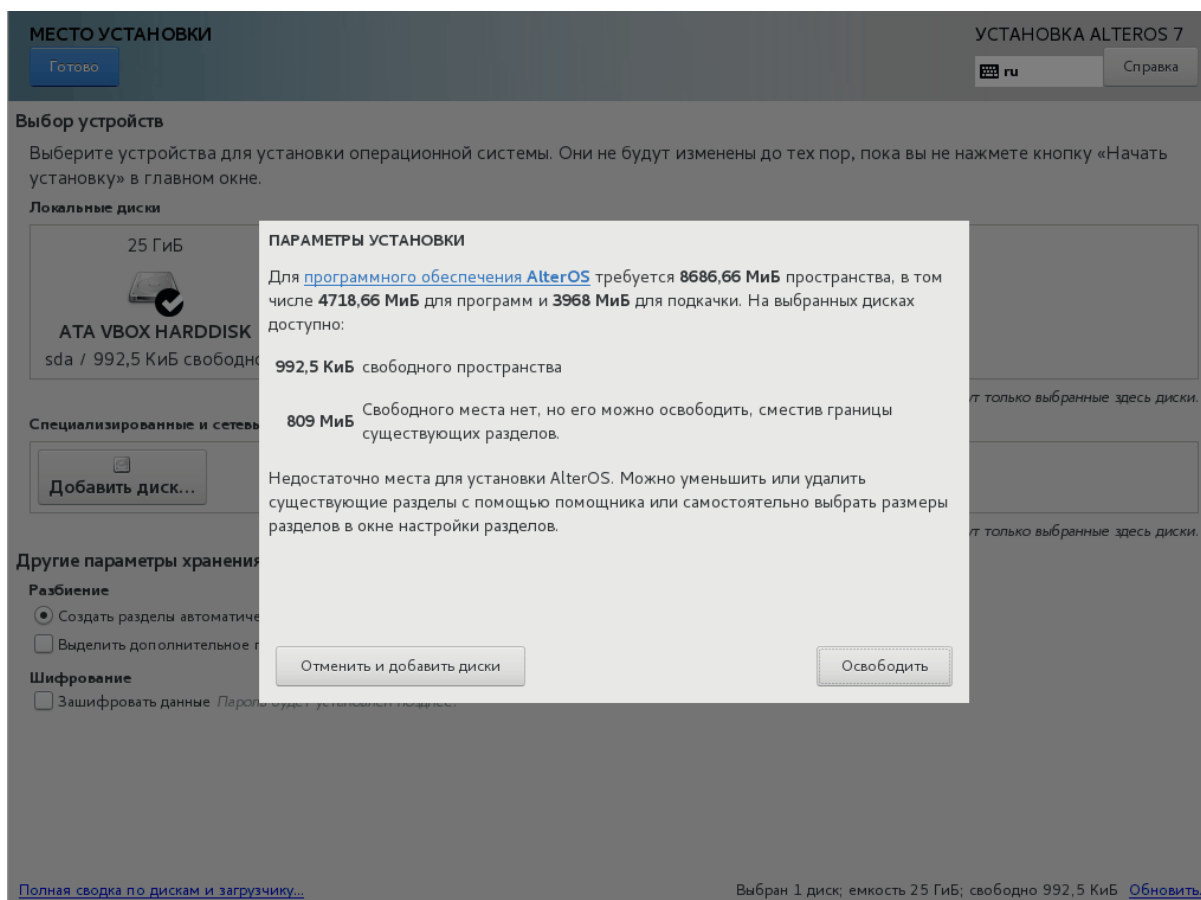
МЕСТО УСТАНОВКИ

Готово

УСТАНОВКА ALTEROS 7

ru

Справка

Выбор устройств

Выберите устройства для установки операционной системы. Они не будут изменены до тех пор, пока вы не нажмете кнопку «Начать установку» в главном окне.

Локальные диски

25 ГиБ

ATA VBOX HARDDISK

sda / 992,5 КиБ свободно

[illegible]т только выбранные здесь диски.

Специализированные и сетев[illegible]

Добавить диск…

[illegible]т только выбранные здесь диски.

Другие параметры хранения

Разбиение

Создать разделы автоматиче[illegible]

Выделить дополнительное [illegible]

Шифрование

Зашифровать данные Парол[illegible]

ПАРАМЕТРЫ УСТАНОВКИ

Для программного обеспечения AlterOS требуется 8686,66 МиБ пространства, в том числе 4718,66 МиБ для программ и 3968 МиБ для подкачки. На выбранных дисках доступно:

992,5 КиБ свободного пространства

809 МиБ Свободного места нет, но его можно освободить, сместив границы существующих разделов.

Недостаточно места для установки AlterOS. Можно уменьшить или удалить существующие разделы с помощью помощника или самостоятельно выбрать размеры разделов в окне настройки разделов.

Отменить и добавить диски

Освободить

Полная сводка по дискам и загрузчику…

Выбран 1 диск; емкость 25 ГиБ; свободно 992,5 КиБ Обновить